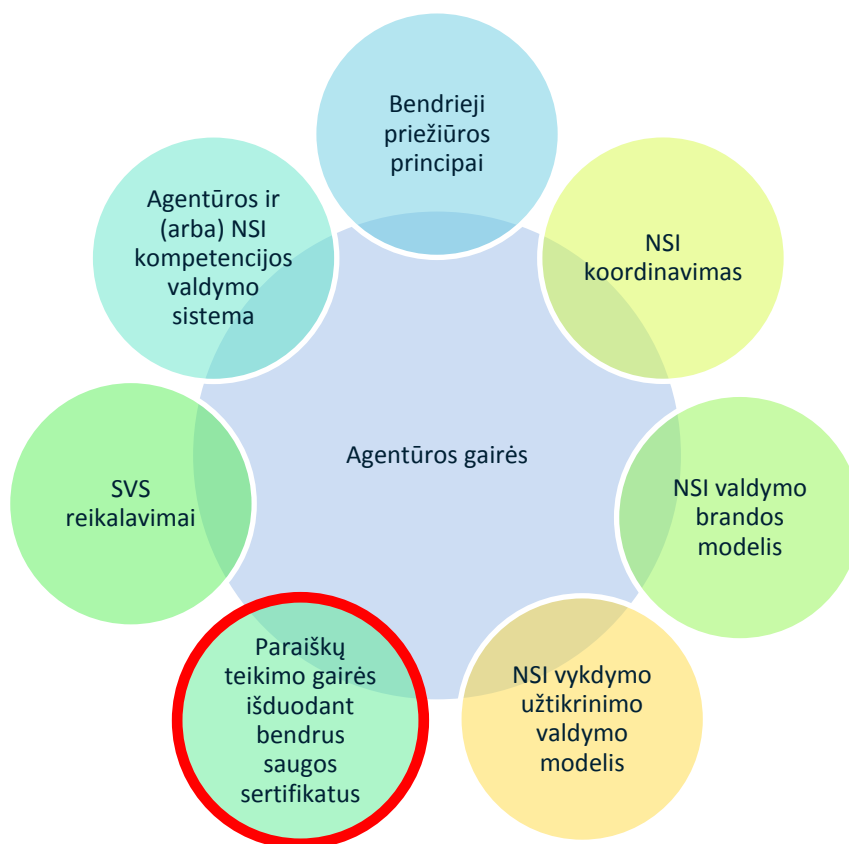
Bendrieji priežiūros principai

NSI koordinavimas

NSI valdymo brandos modelis

NSI vykdymo užtikrinimo valdymo modelis

Paraiškų teikimo gairės išduodant bendrus saugos sertifikatus

SVS reikalavimai

Agentūros ir (arba) NSI kompetencijos valdymo sistema

Agentūros gairės